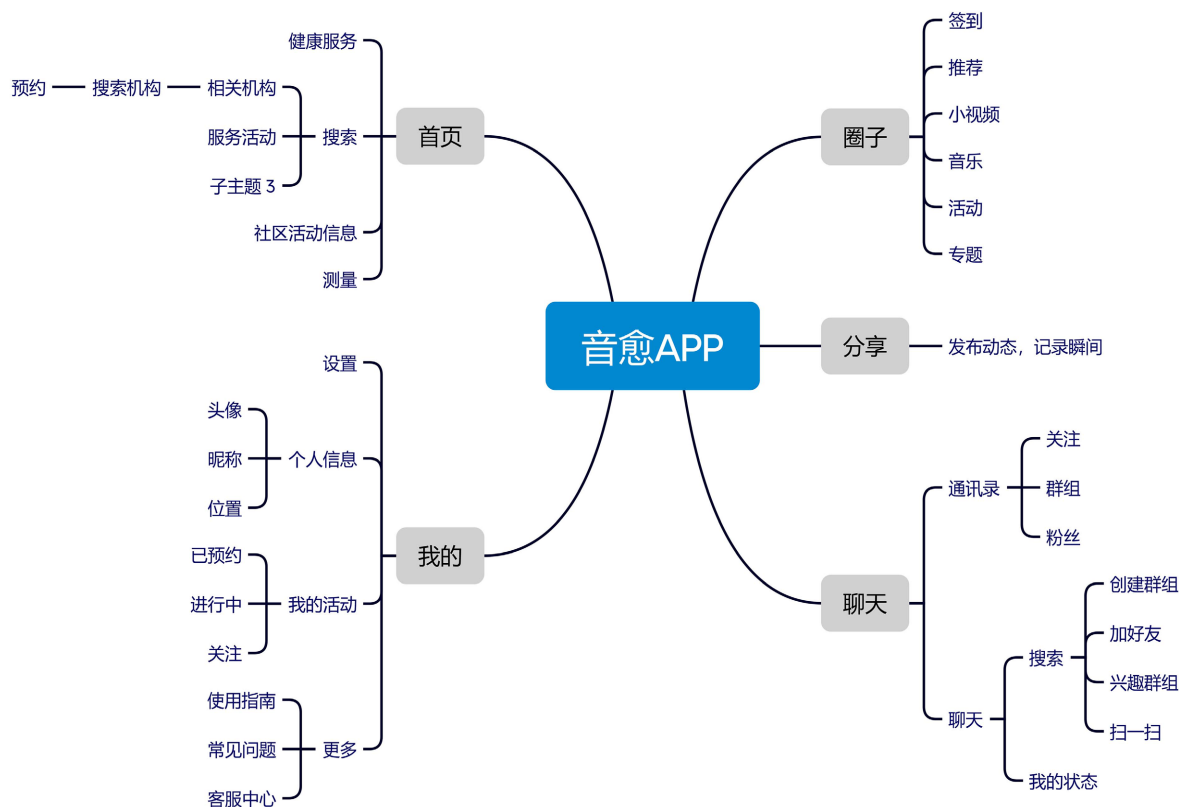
音愈APP

首页
健康服务
搜索
相关机构
搜索机构
预约
服务活动
子主题 3
社区活动信息
测量

圈子
签到
推荐
小视频
音乐
活动
专题

分享
发布动态，记录瞬间

我的
设置
个人信息
头像
昵称
位置
我的活动
已预约
进行中
关注
更多
使用指南
常见问题
客服中心

聊天
通讯录
关注
群组
粉丝
聊天
搜索
创建群组
加好友
兴趣群组
扫一扫
我的状态